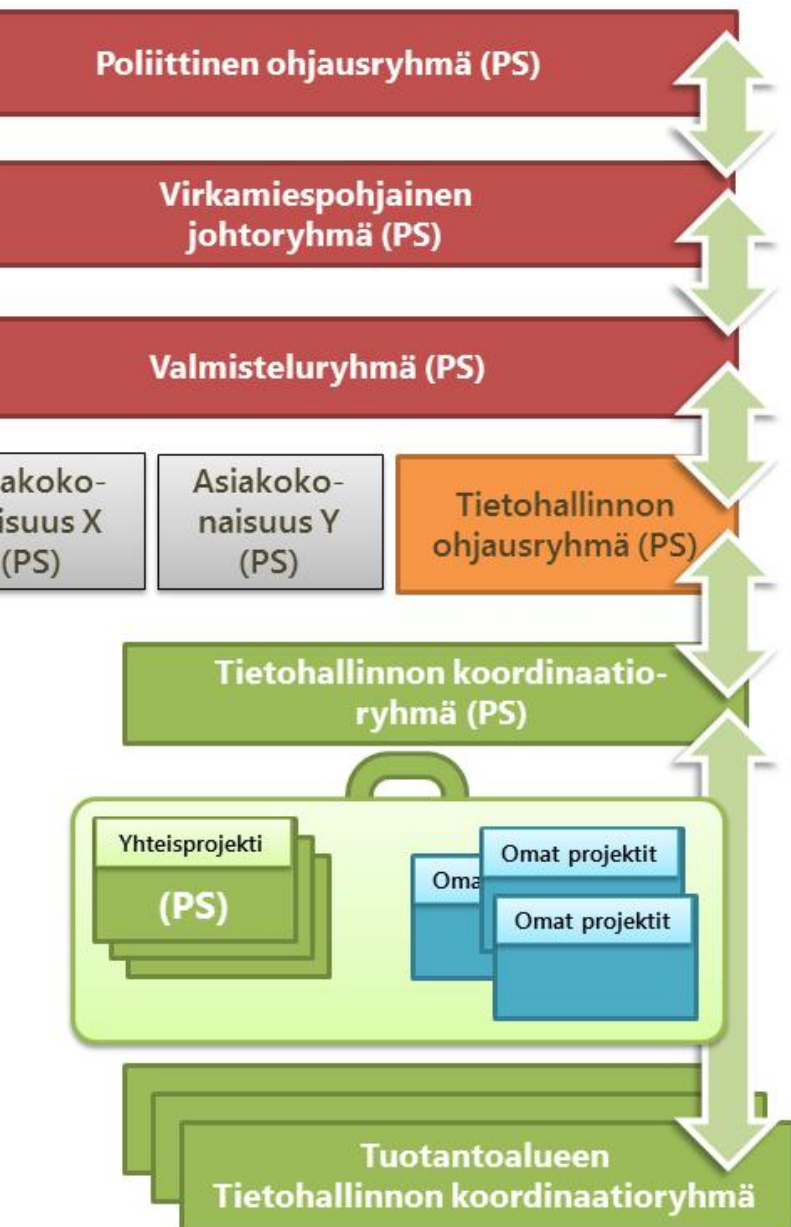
Poliittinen ohjausryhmä (PS)

Virkamiespohjainen johtoryhmä (PS)

Valmisteluryhmä (PS)

akoko-isuus X (PS)

Asiakoko-naisuus Y (PS)

Tietohallinnon ohjausryhmä (PS)

Tietohallinnon koordinaatio-ryhmä (PS)

Yhteisprojekti

(PS)

Oma

Omat projektit

Omat projektit

Tuotantoalueen Tietohallinnon koordinaatioryhmä